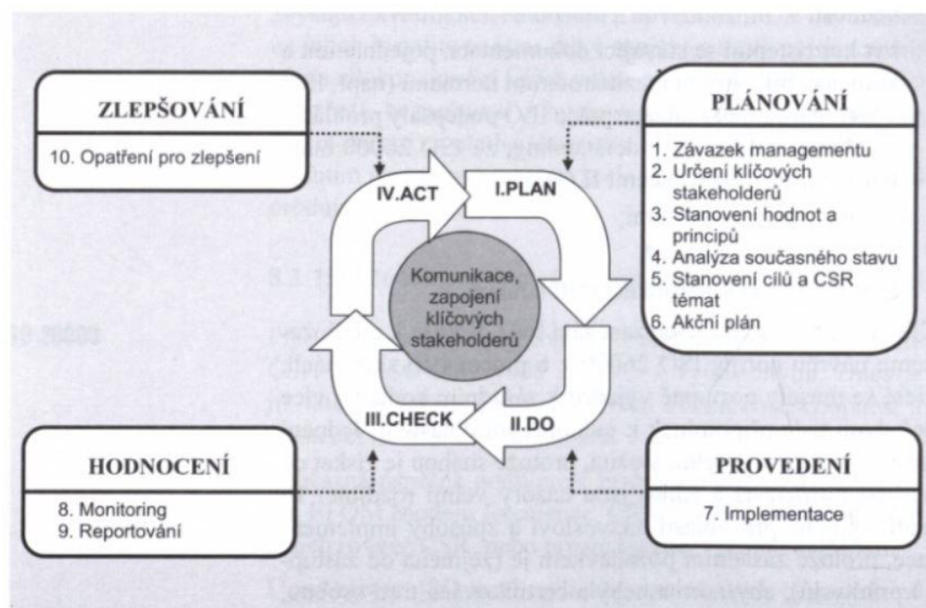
ZLEPŠOVÁNÍ

10. Opatření pro zlepšení

PLÁNOVÁNÍ

1. Závazek managementu
2. Určení klíčových stakeholderů
3. Stanovení hodnot a principů
4. Analýza současného stavu
5. Stanovení cílů a CSR témat
6. Akční plán

IV.ACT

I.PLAN

Komunikace, zapojení klíčových stakeholderů

III.CHECK

II.DO

HODNOCENÍ

8. Monitoring
9. Reportování

PROVEDENÍ

7. Implementace